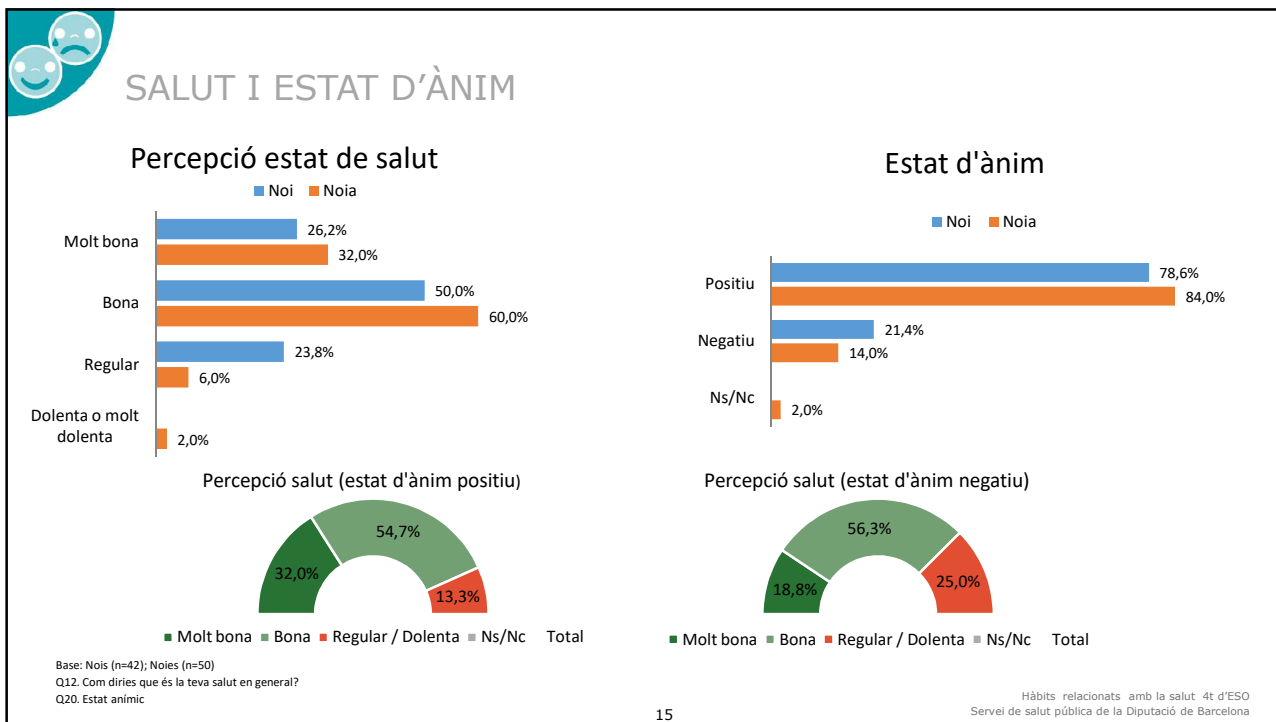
SALUT I ESTAT D'ÀNIM

Percepció estat de salut

Noi Noia

Molt bona 26,2% 32,0%

Bona 50,0% 60,0%

Regular 23,8% 6,0%

Dolenta o molt dolenta 2,0%

Estat d'ànim

Noi Noia

Positiu 78,6% 84,0%

Negatiu 21,4% 14,0%

Ns/Nc 2,0%

Percepció salut (estat d'ànim positiu)

32,0% 54,7% 13,3%

Molt bona Bona Regular / Dolenta Ns/Nc Total

Percepció salut (estat d'ànim negatiu)

18,8% 56,3% 25,0%

Molt bona Bona Regular / Dolenta Ns/Nc Total

Base: Nois (n=42); Noies (n=50)
Q12. Com diries que és la teva salut en general?
Q20. Estat anímic

15

Hàbits relacionats amb la salut 4t d'ESO
Servei de salut pública de la Diputació de Barcelona